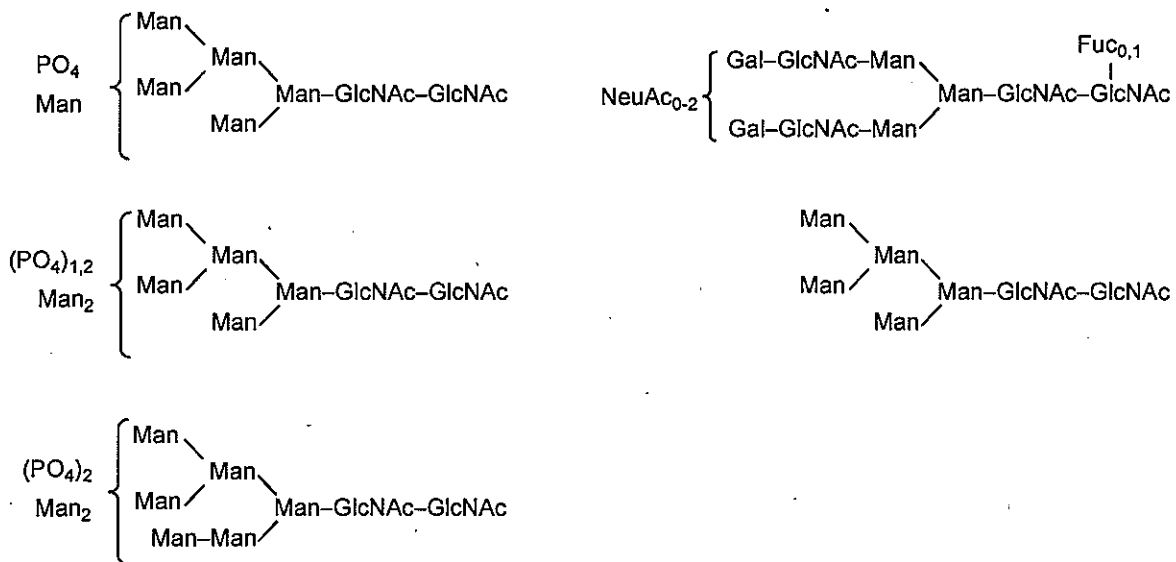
$PO_4$
Man

Man
Man
Man
Man–GlcNAc–GlcNAc
Man

NeuAc$_{0\text{-}2}$

Gal–GlcNAc–Man
Gal–GlcNAc–Man
Man–GlcNAc–GlcNAc
Fuc$_{0,1}$

$(PO_4)_{1,2}$
Man$_2$

Man
Man
Man
Man–GlcNAc–GlcNAc
Man

Man
Man
Man
Man–GlcNAc–GlcNAc
Man

$(PO_4)_2$
Man$_2$

Man
Man
Man
Man–GlcNAc–GlcNAc
Man–Man